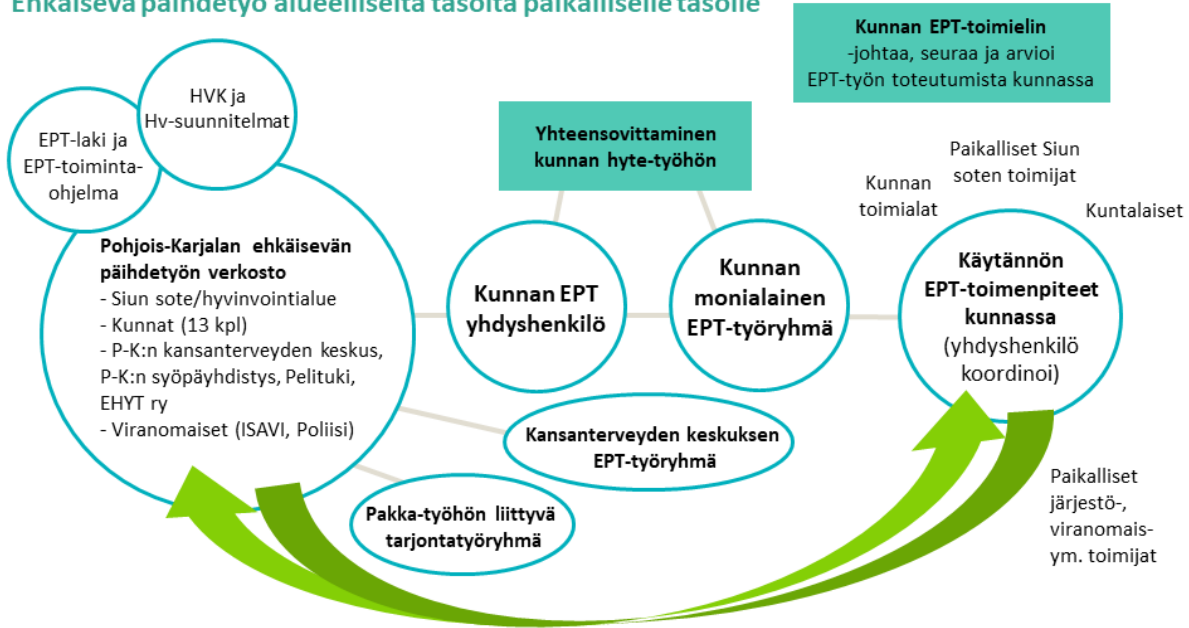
Ehkäisevä päihdetyö alueelliselta tasolta paikalliselle tasolle

Kunnan EPT-toimielin
-johtaa, seuraa ja arvioi EPT-työn toteutumista kunnassa

HVK ja Hv-suunnitelmat

EPT-laki ja EPT-toimintaohjelma

Yhteensovittaminen kunnan hyte-työhön

Paikalliset Siun soten toimijat

Kunnan toimialat

Kuntalaiset

Pohjois-Karjalan ehkäisevän päihdetyön verkosto
- Siun sote/hyvinvointialue
- Kunnat (13 kpl)
- P-K:n kansanterveyden keskus, P-K:n syöpäyhdistys, Pelituki, EHYT ry
- Viranomaiset (ISAVI, Poliisi)

Kunnan EPT yhdyshenkilö

Kunnan monialainen EPT-työryhmä

Käytännön EPT-toimenpiteet kunnassa (yhdyshenkilö koordinoi)

Kansanterveyden keskuksen EPT-työryhmä

Pakka-työhön liittyvä tarjontatyöryhmä

Paikalliset järjestö-, viranomais- ym. toimijat